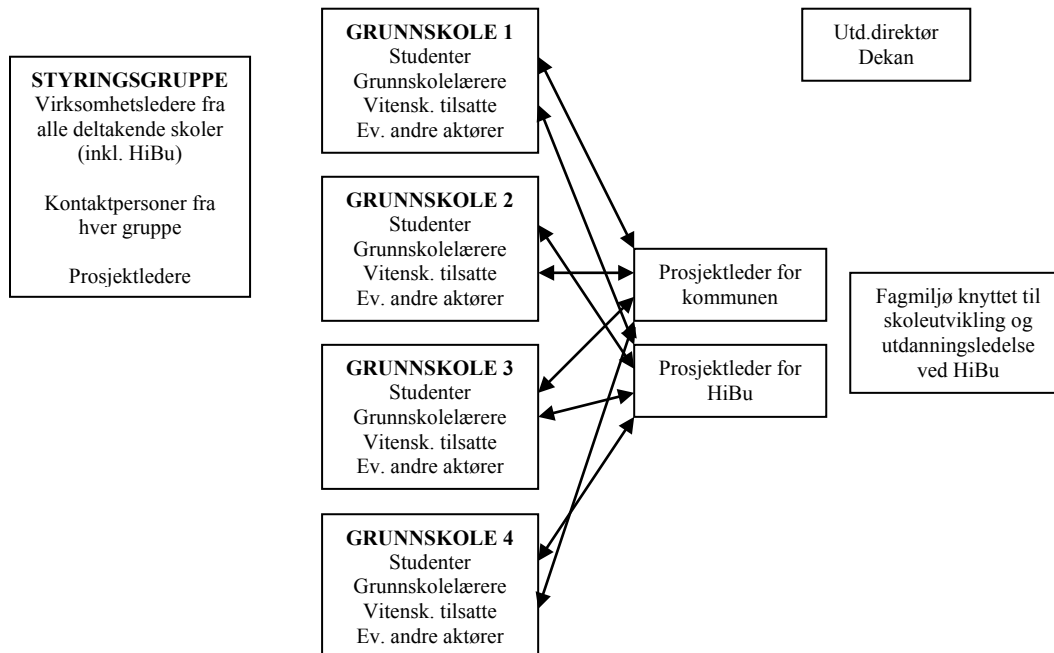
STYRINGSGRUPPE
Virksomhetsledere fra alle deltakende skoler (inkl. HiBu)

Kontaktpersoner fra hver gruppe

Prosjektledere

GRUNNSKOLE 1
Studenter
Grunnskolelærere
Vitensk. tilsatte
Ev. andre aktører

GRUNNSKOLE 2
Studenter
Grunnskolelærere
Vitensk. tilsatte
Ev. andre aktører

GRUNNSKOLE 3
Studenter
Grunnskolelærere
Vitensk. tilsatte
Ev. andre aktører

GRUNNSKOLE 4
Studenter
Grunnskolelærere
Vitensk. tilsatte
Ev. andre aktører

Utd.direktør
Dekan

Prosjektleder for kommunen

Prosjektleder for HiBu

Fagmiljø knyttet til skoleutvikling og utdanningsledelse ved HiBu